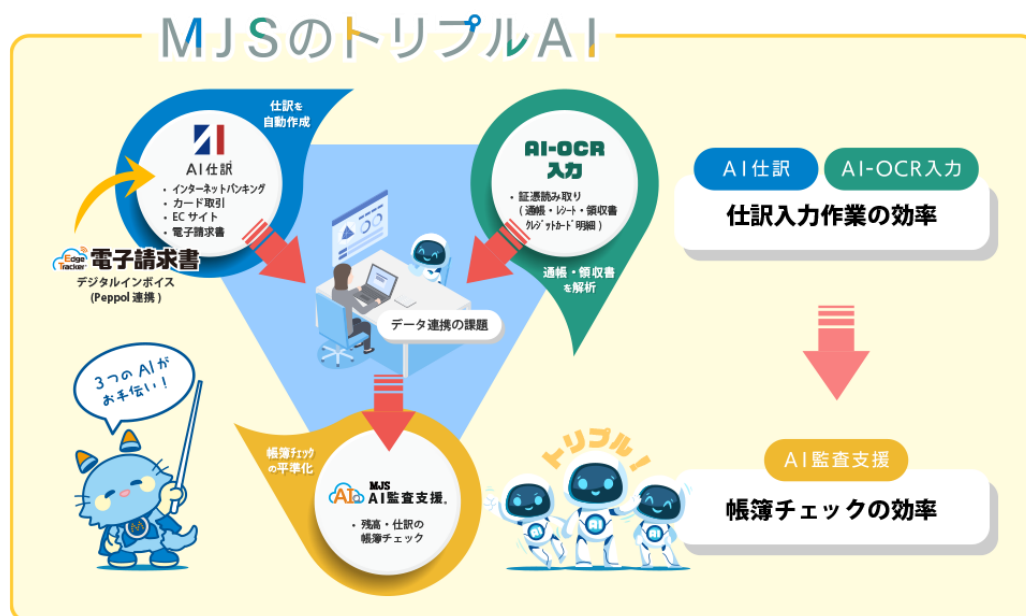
MJSのトリプルAI

仕訳を自動作成

AI仕訳
・インターネットバンキング
・カード取引
・ECサイト
・電子請求書

Edge Tracker 電子請求書
デジタルインボイス
(Peppol 連携)

AI-OCR入力
・証憑読み取り
(通帳・レシート・領収書
クレジットカード明細)

通帳・領収書を解析

データ連携の課題

3つのAIがお手伝い!

帳簿チェックの平準化

MJS AI監査支援
・残高・仕訳の帳簿チェック

トリプル!

AI仕訳
AI-OCR入力
仕訳入力作業の効率

AI監査支援
帳簿チェックの効率